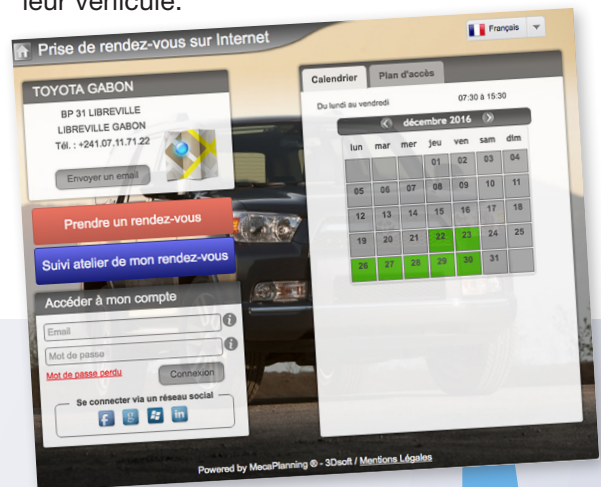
leur véhicule.

Prise de rendez-vous sur Internet

Français

TOYOTA GABON

BP 31 LIBREVILLE
LIBREVILLE GABON
Tél. : +241.07.11.71.22

Envoyer un email

Prendre un rendez-vous

Suivi atelier de mon rendez-vous

Accéder à mon compte

Email

Mot de passe

Mot de passe perdu

Connexion

Se connecter via un réseau social

Calendrier

Plan d'accès

Du lundi au vendredi

07:30 à 15:30

décembre 2016

| lun | mar | mer | jeu | ven | sam | dim |
|---|---|---|---|---|---|---|
| | | | 01 | 02 | 03 | 04 |
| 05 | 06 | 07 | 08 | 09 | 10 | 11 |
| 12 | 13 | 14 | 15 | 16 | 17 | 18 |
| 19 | 20 | 21 | 22 | 23 | 24 | 25 |
| 26 | 27 | 28 | 29 | 30 | 31 | |

Powered by MecaPlanning ® - 3Dsoft / Mentions Légales